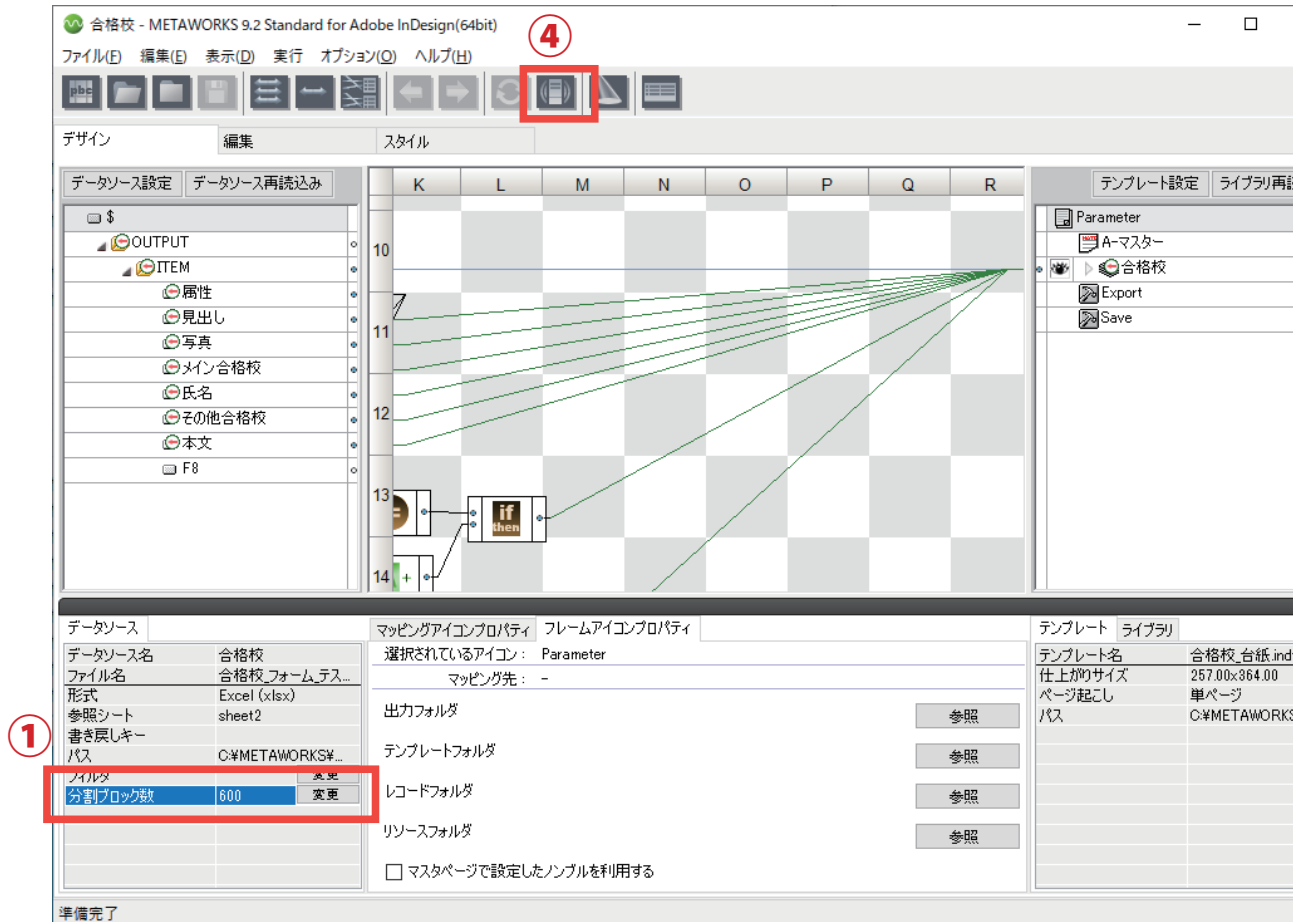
合格校 - METAWORKS 9.2 Standard for Adobe InDesign(64bit)

④

ファイル(F) 編集(E) 表示(D) 実行 オプション(O) ヘルプ(H)

デザイン 編集 スタイル

データソース設定 データソース再読込み

$
OUTPUT
ITEM
属性
見出し
写真
メイン合格校
氏名
その他合格校
本文
F8

| K | L | M | N | O | P | Q | R |
|---|---|---|---|---|---|---|---|

10
11
12
13
14

if then

テンプレート設定 ライブラリ再読

Parameter
A-マスター
合格校
Export
Save

データソース

| データソース名 | 合格校 |
|---|---|
| ファイル名 | 合格校_フォーム_テス... |
| 形式 | Excel (xlsx) |
| 参照シート | sheet2 |
| 書き戻しキー | |
| パス | C:¥METAWORKS¥... |
| フィルタ | 変更 |
| 分割ブロック数 | 600 変更 |

①

マッピングアイコンプロパティ フレームアイコンプロパティ

選択されているアイコン： Parameter
マッピング先： -

出力フォルダ 参照
テンプレートフォルダ 参照
レコードフォルダ 参照
リソースフォルダ 参照

マスタページで設定したノンブルを利用する

テンプレート ライブラリ

| テンプレート名 | 合格校_台紙.ind |
|---|---|
| 仕上がりサイズ | 257.00x364.00 |
| ページ起こし | 単ページ |
| パス | C:¥METAWORKS |

準備完了